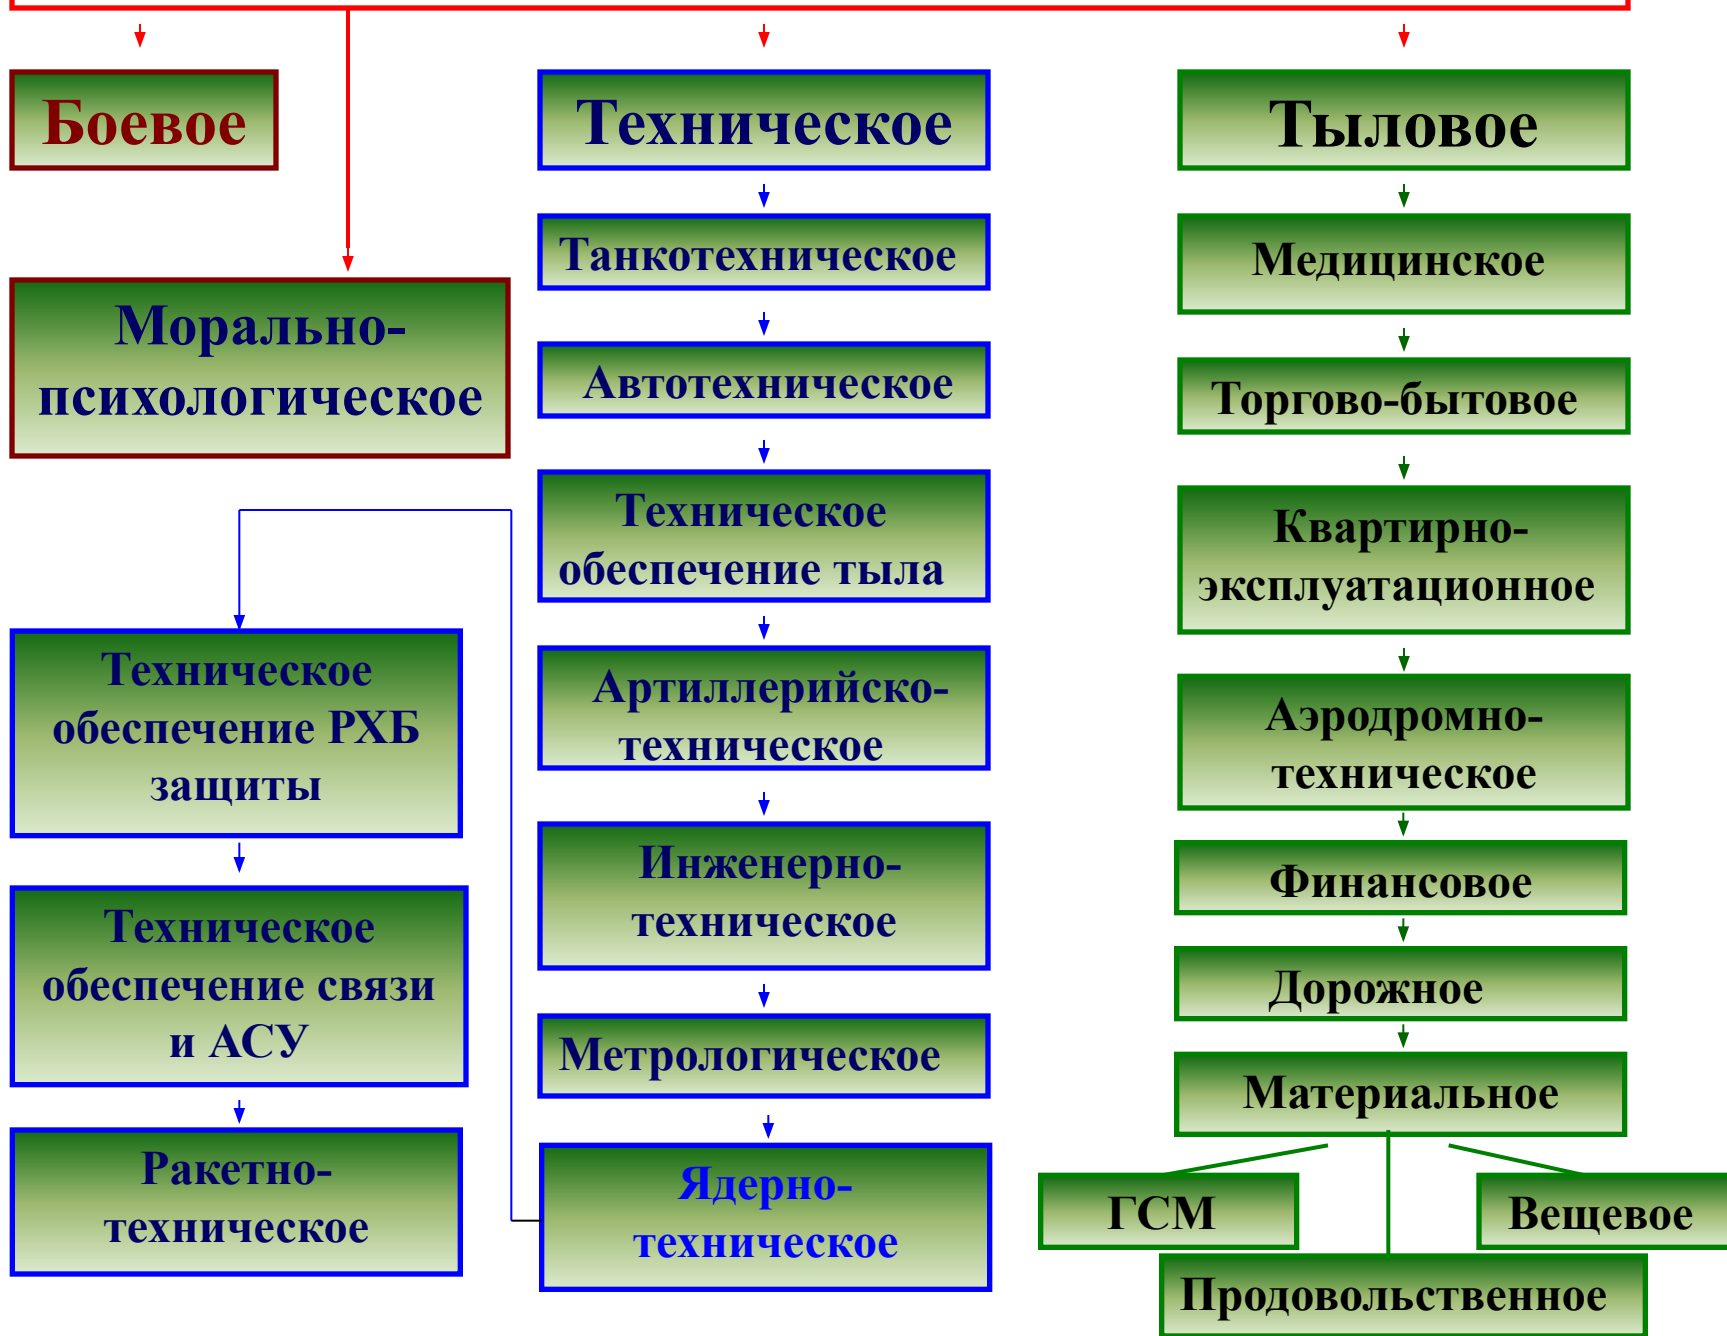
Боевое

Морально-психологическое

Техническое

Танкотехническое

Автотехническое

Техническое обеспечение тыла

Артиллерийско-техническое

Инженерно-техническое

Метрологическое

Ядерно-техническое

Техническое обеспечение РХБ защиты

Техническое обеспечение связи и АСУ

Ракетно-техническое

Тыловое

Медицинское

Торгово-бытовое

Квартирно-эксплуатационное

Аэродромно-техническое

Финансовое

Дорожное

Материальное

ГСМ

Вещевое

Продовольственное